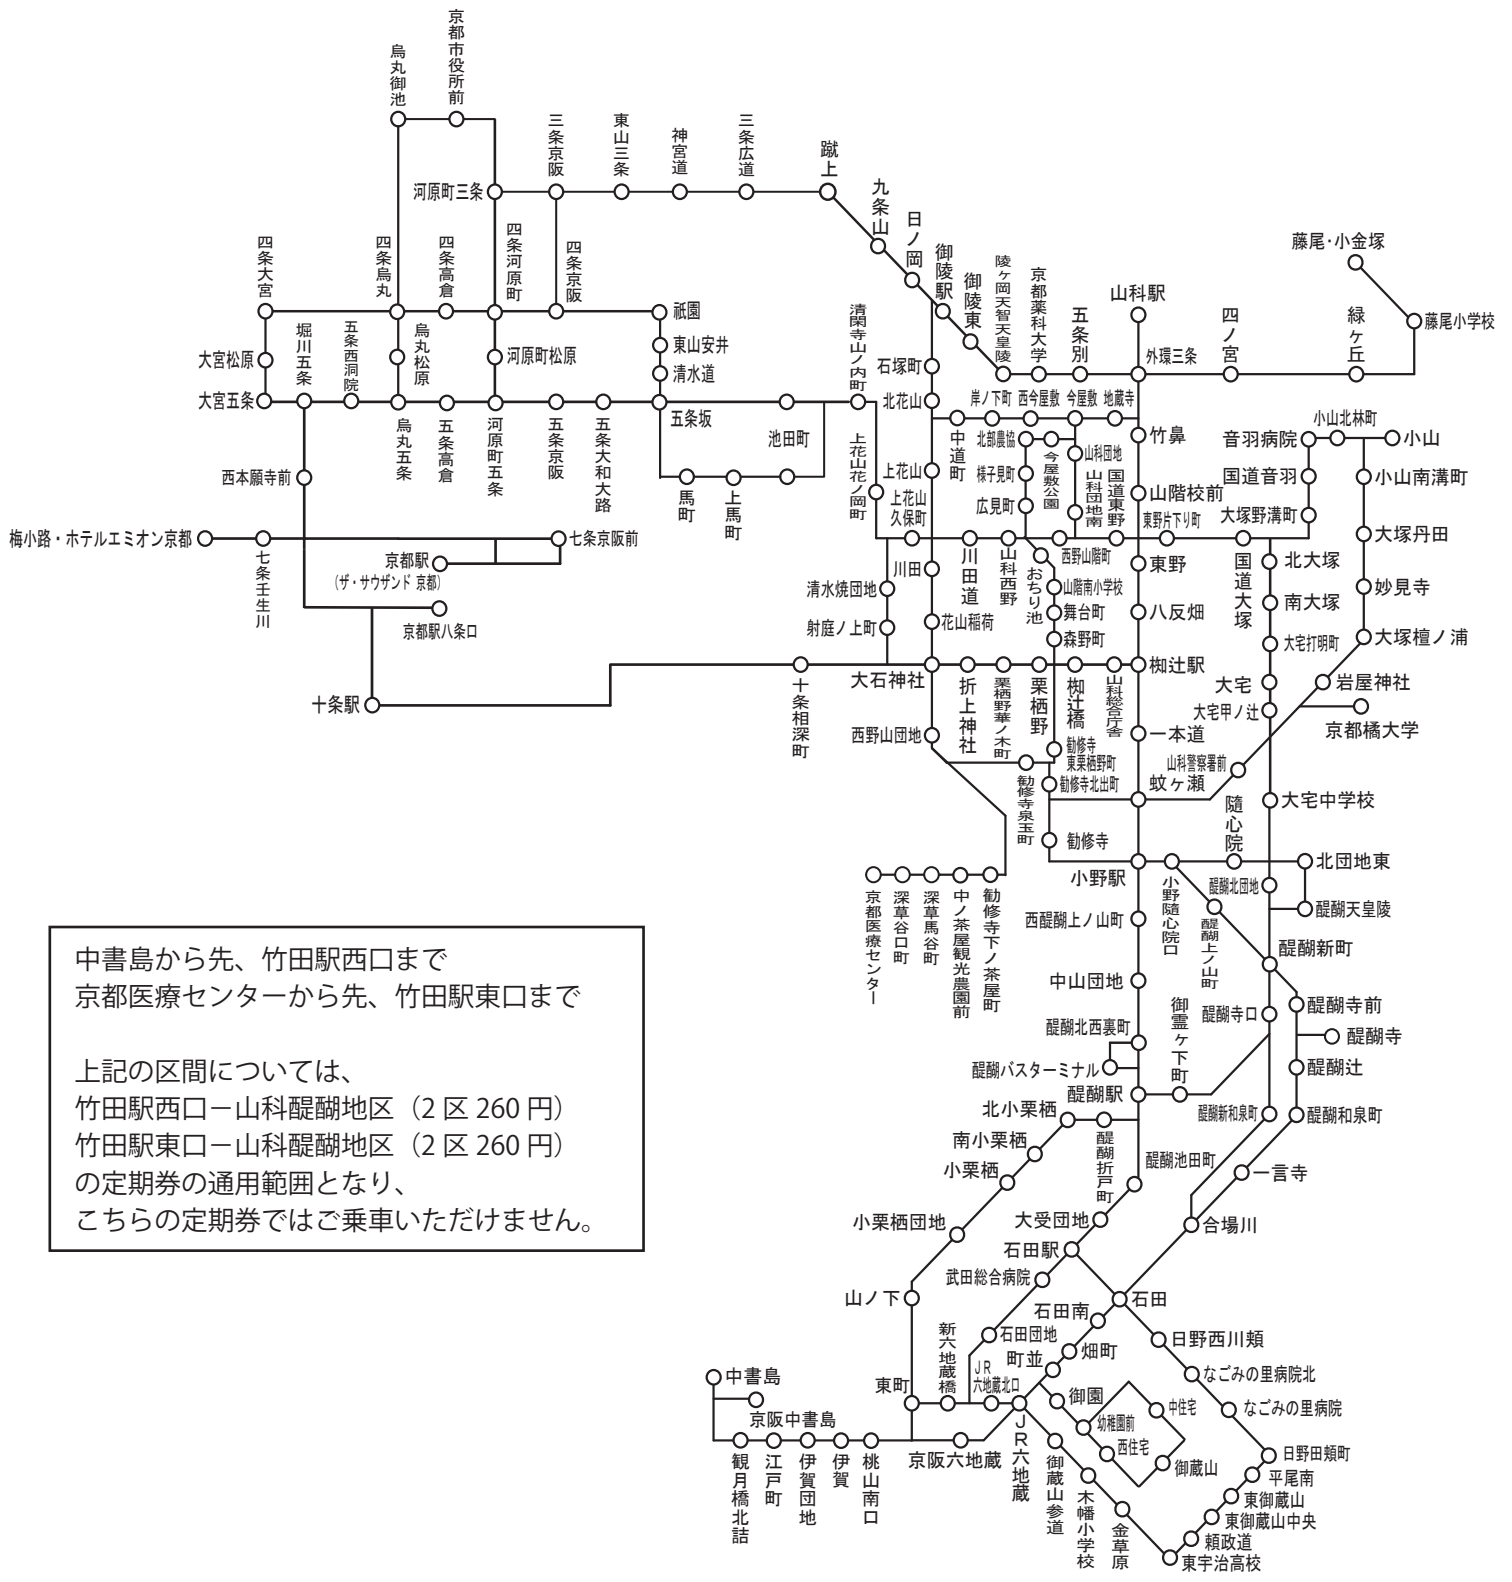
京都市役所前
烏丸御池
河原町三条
三条京阪
東山三条
神宮道
三条広道
蹴上
九条山
日ノ岡
御陵駅
御陵東
陵ヶ岡天智天皇陵
京都薬科大学
五条別
山科駅
外環三条
四ノ宮
緑ヶ丘
藤尾・小金塚
藤尾小学校
四条大宮
四条烏丸
四条高倉
四条河原町
四条京阪
祇園
東山安井
清水道
大宮松原
大宮五条
堀川五条
五条西洞院
烏丸松原
河原町松原
烏丸五条
五条高倉
河原町五条
五条京阪
五条大和大路
五条坂
池田町
馬町
上馬町
清閑寺山ノ内町
石塚町
北花山
上花山花ノ岡町
上花山
上花山久保町
岸ノ下町
西今屋敷
今屋敷
地蔵寺
中道町
北部農協
今屋敷公園
山科団地
山科団地南
様子見町
広見町
国道東野
竹鼻
山階校前
東野片下リ町
音羽病院
小山北林町
小山
国道音羽
小山南溝町
大塚野溝町
大塚丹田
西本願寺前
梅小路・ホテルエミオン京都
七条壬生川
京都駅
(ザ・サウザンド 京都)
七条京阪前
京都駅八条口
十条駅
十条相深町
清水焼団地
射庭ノ上町
川田
川田道
山科西野
西野山階町
おちり池
山階南小学校
舞台町
森野町
東野
八反畑
国道大塚
北大塚
南大塚
大宅打明町
妙見寺
大塚檀ノ浦
花山稲荷
大石神社
折上神社
栗栖野華ノ木町
栗栖野
椥辻橋
山科総合庁舎
椥辻駅
大宅
大宅甲ノ辻
岩屋神社
京都橘大学
西野山団地
勧修寺東栗栖野町
勧修寺泉玉町
勧修寺北出町
一本道
山科警察署前
蚊ヶ瀬
大宅中学校
勧修寺
随心院
小野駅
北団地東
醍醐北団地
醍醐天皇陵
京都医療センター
深草谷口町
深草馬谷町
中ノ茶屋観光農園前
勧修寺下ノ茶屋町
西醍醐上ノ山町
小野随心院口
醍醐上ノ山町
醍醐新町
中山団地
醍醐北西裏町
醍醐寺口
御霊ヶ下町
醍醐寺前
醍醐寺
醍醐辻
醍醐バスターミナル
醍醐駅
醍醐新和泉町
醍醐和泉町
北小栗栖
南小栗栖
小栗栖
醍醐折戸町
醍醐池田町
一言寺
小栗栖団地
大受団地
合場川
石田駅
武田総合病院
石田
山ノ下
石田南
石田団地
日野西川頬
新六地蔵橋
町並
畑町
なごみの里病院北
JR六地蔵北口
御園
幼稚園前
中住宅
なごみの里病院
西住宅
御蔵山
日野田頬町
平尾南
東御蔵山
東御蔵山中央
中書島
東町
京阪中書島
京阪六地蔵
JR六地蔵
観月橋北詰
江戸町
伊賀団地
伊賀
桃山南口
御蔵山参道
木幡小学校
金草原
頬政道
東宇治高校

中書島から先、竹田駅西口まで
京都医療センターから先、竹田駅東口まで

上記の区間については、
竹田駅西口ー山科醍醐地区（2 区 260 円）
竹田駅東口ー山科醍醐地区（2 区 260 円）
の定期券の通用範囲となり、
こちらの定期券ではご乗車いただけません。